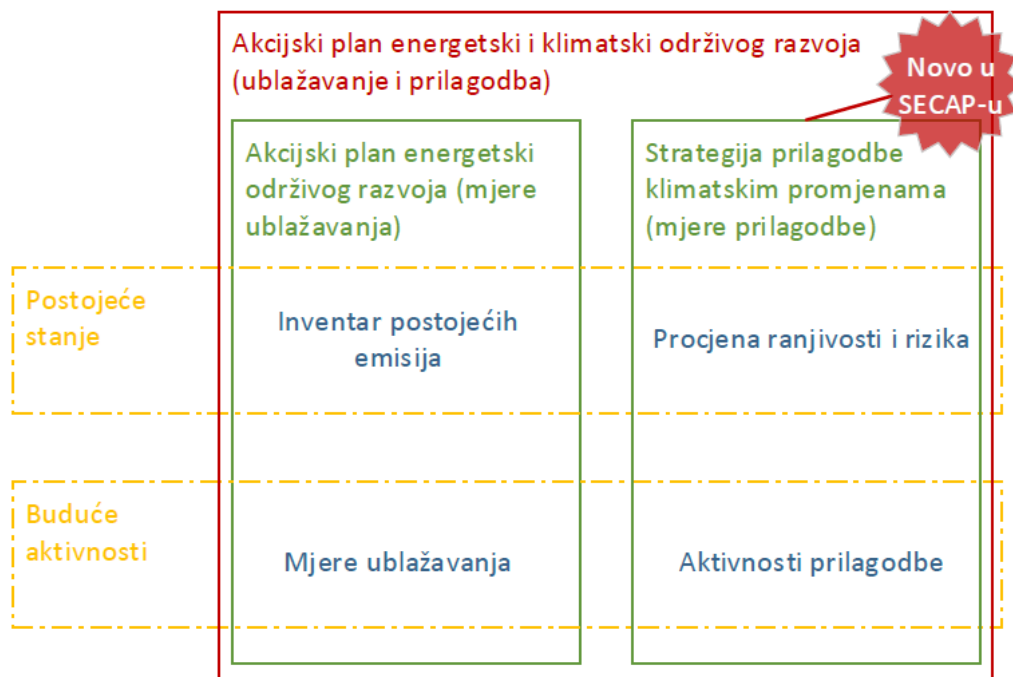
Akcijski plan energetski i klimatski održivog razvoja (ublažavanje i prilagodba)

Novo u SECAP-u

Akcijski plan energetski održivog razvoja (mjere ublažavanja)

Strategija prilagodbe klimatskim promjenama (mjere prilagodbe)

Postojeće stanje

Inventar postojećih emisija

Procjena ranjivosti i rizika

Buduće aktivnosti

Mjere ublažavanja

Aktivnosti prilagodbe